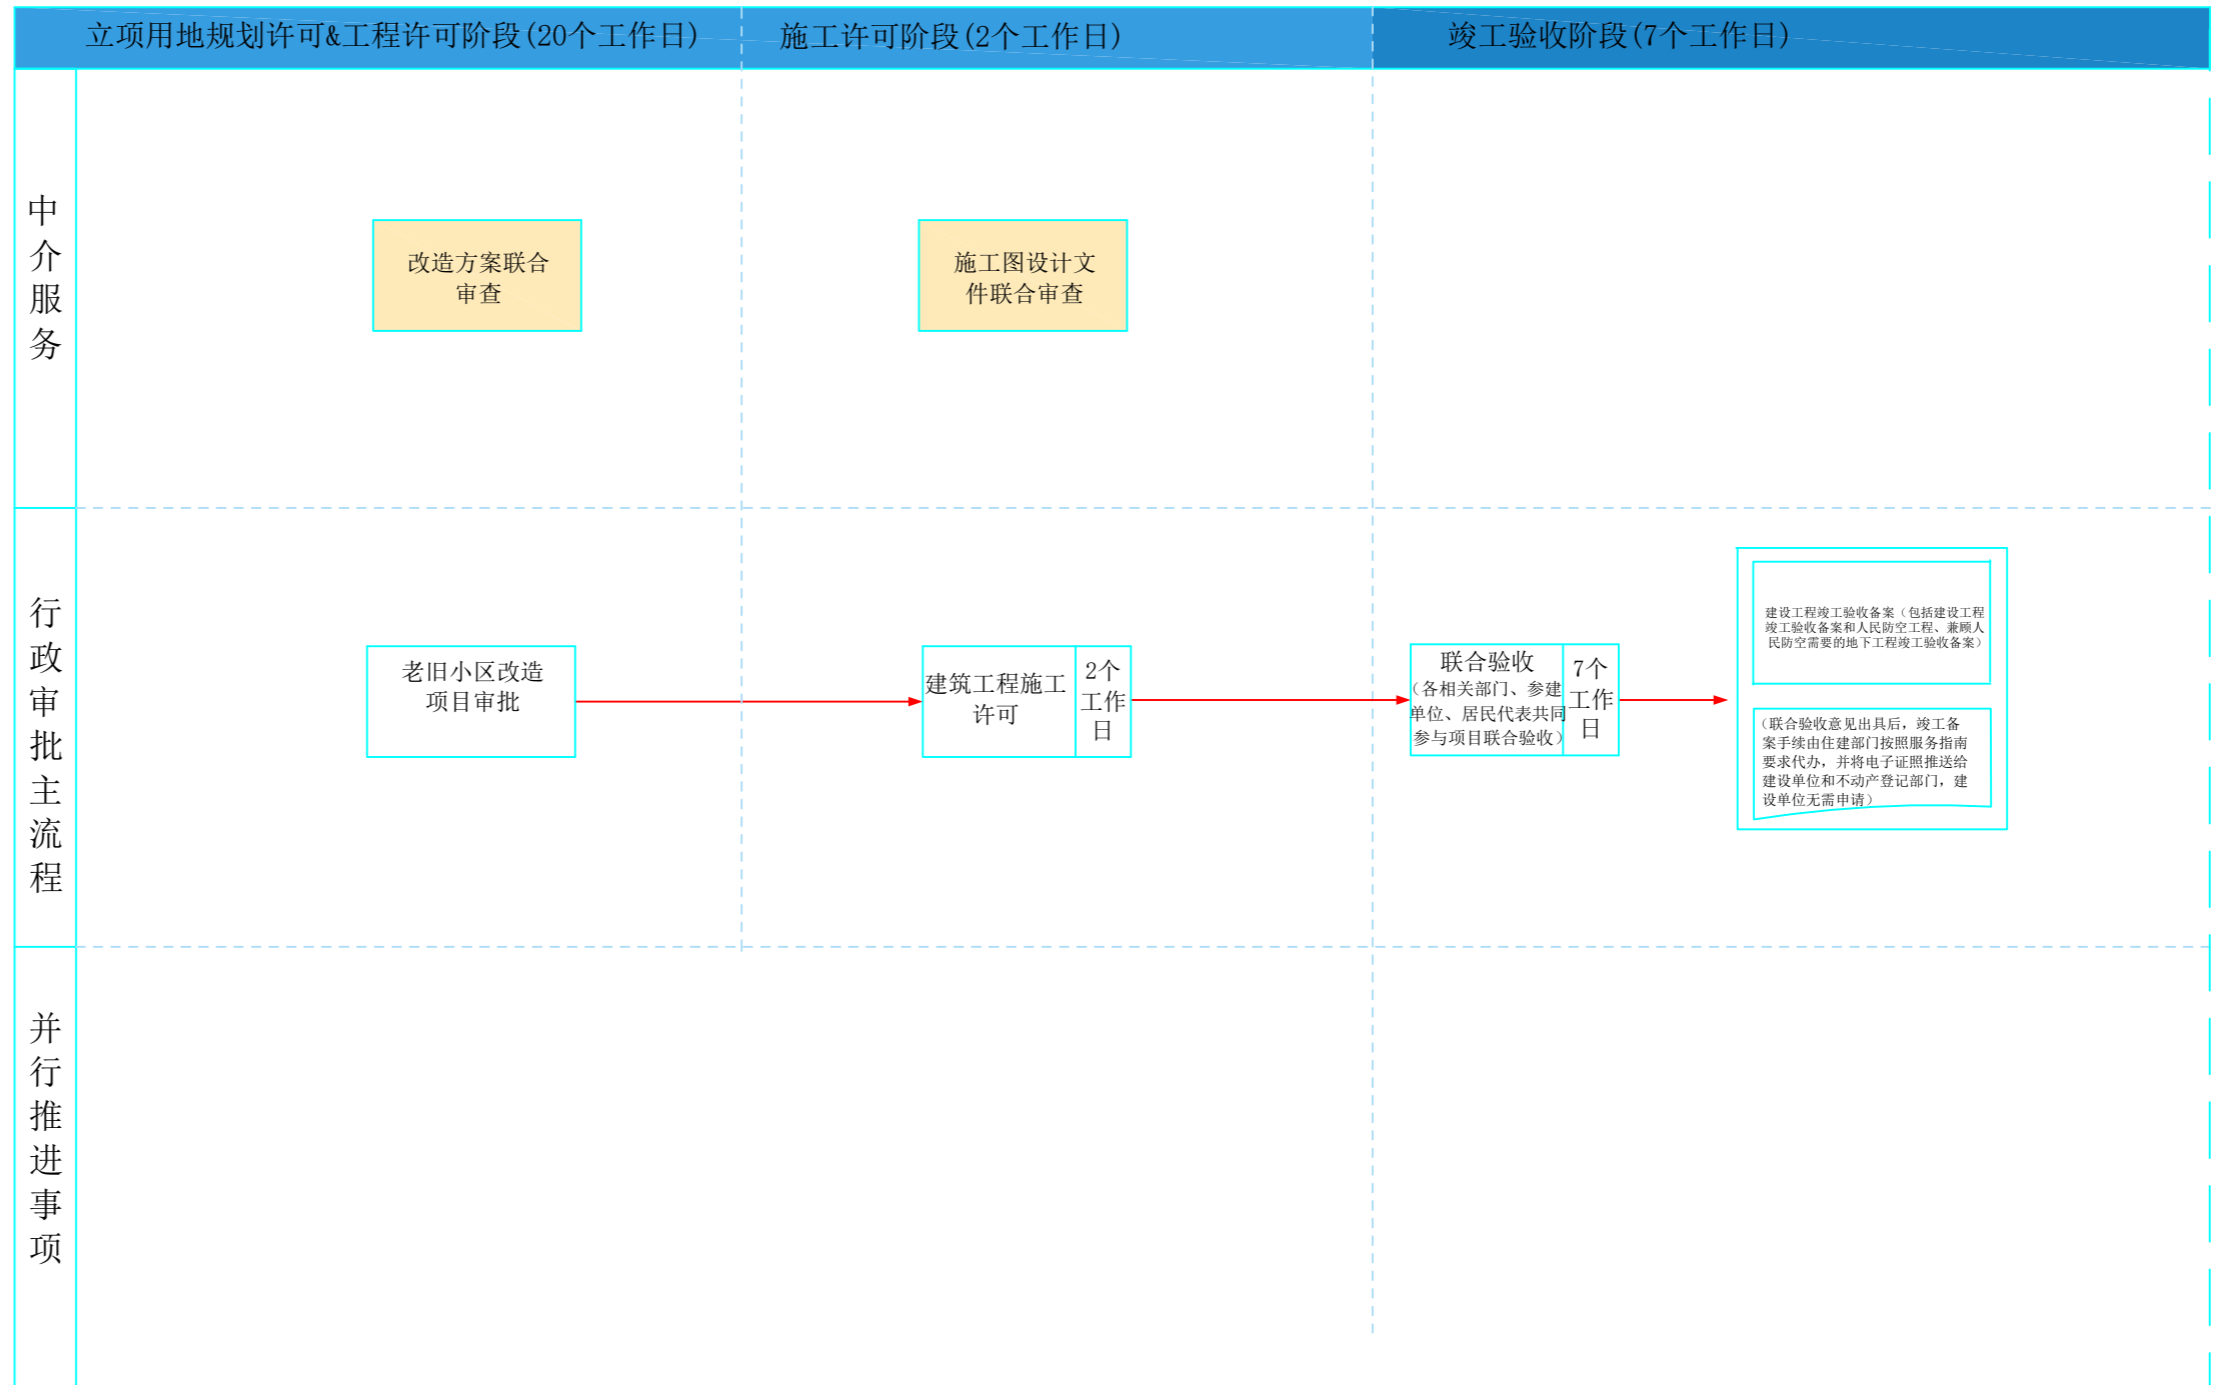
立项用地规划许可&工程许可阶段(20个工作日)

施工许可阶段(2个工作日)

竣工验收阶段(7个工作日)

中介服务

改造方案联合审查

施工图设计文件联合审查

行政审批主流程

老旧小区改造项目审批

建筑工程施工许可

2个工作日

联合验收（各相关部门、参建单位、居民代表共同参与项目联合验收）

7个工作日

建设工程竣工验收备案（包括建设工程竣工验收备案和人民防空工程、兼顾人民防空需要的地下工程竣工验收备案）

（联合验收意见出具后，竣工备案手续由住建部门按照服务指南要求代办，并将电子证照推送给建设单位和不动产登记部门，建设单位无需申请）

并行推进事项